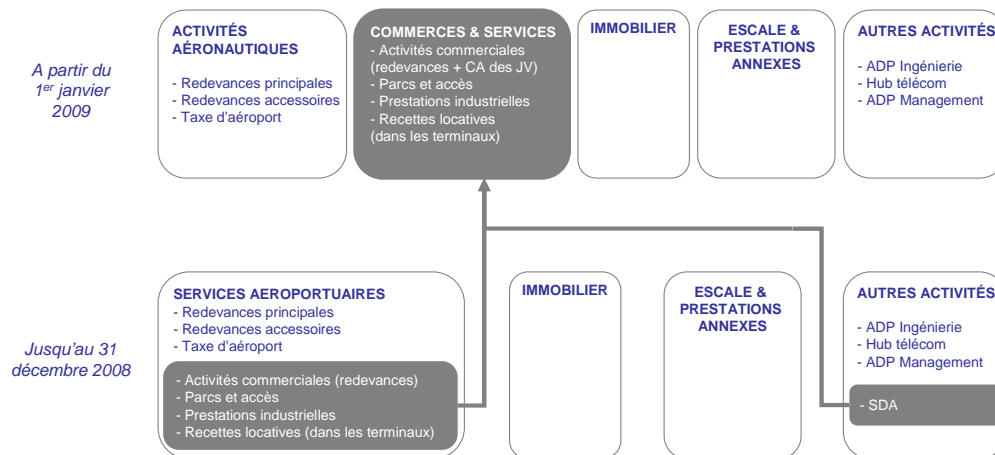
A partir du $1^{er}$ janvier 2009

ACTIVITÉS AÉRONAUTIQUES
- Redevances principales
- Redevances accessoires
- Taxe d'aéroport

COMMERCES & SERVICES
- Activités commerciales (redevances + CA des JV)
- Parcs et accès
- Prestations industrielles
- Recettes locatives (dans les terminaux)

IMMOBILIER

ESCALE & PRESTATIONS ANNEXES

AUTRES ACTIVITÉS
- ADP Ingénierie
- Hub télécom
- ADP Management

Jusqu'au 31 décembre 2008

SERVICES AEROPORTUAIRES
- Redevances principales
- Redevances accessoires
- Taxe d'aéroport

- Activités commerciales (redevances)
- Parcs et accès
- Prestations industrielles
- Recettes locatives (dans les terminaux)

IMMOBILIER

ESCALE & PRESTATIONS ANNEXES

AUTRES ACTIVITÉS
- ADP Ingénierie
- Hub télécom
- ADP Management

- SDA